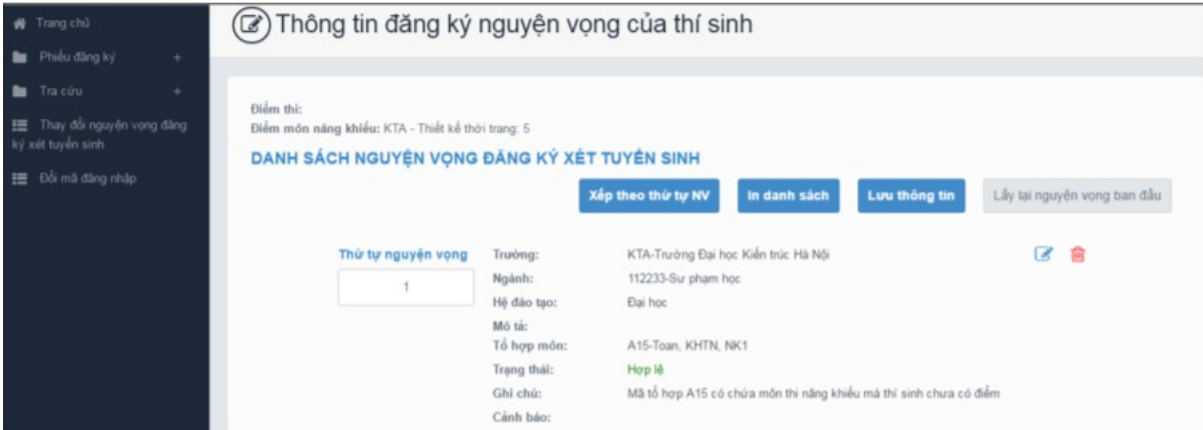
Trang chủ
Phiếu đăng ký +
Tra cứu +
Thay đổi nguyện vọng đăng ký xét tuyển sinh
Đổi mã đăng nhập

Thông tin đăng ký nguyện vọng của thí sinh

Điểm thi:
Điểm môn năng khiếu: KTA - Thiết kế thời trang: 5

DANH SÁCH NGUYỆN VỌNG ĐĂNG KÝ XÉT TUYỂN SINH

Xếp theo thứ tự NV
In danh sách
Lưu thông tin
Lấy lại nguyện vọng ban đầu

Thứ tự nguyện vọng
1

Trường: KTA-Trường Đại học Kiến trúc Hà Nội
Ngành: 112233-Sư phạm học
Hệ đào tạo: Đại học
Mô tả:
Tổ hợp môn: A15-Toan, KHTN, NK1
Trạng thái: Hợp lệ
Ghi chú: Mã tổ hợp A15 có chứa môn thi năng khiếu mà thí sinh chưa có điểm
Cảnh báo: